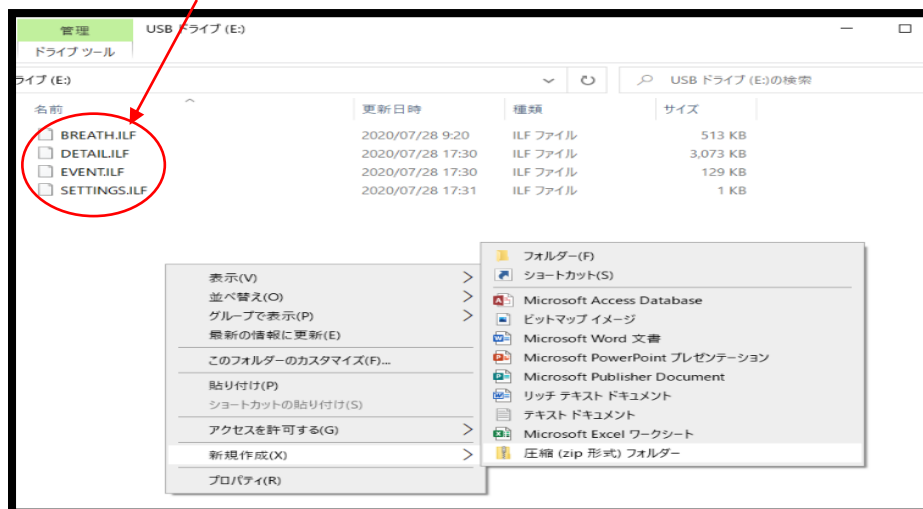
管理
ドライブ ツール
USB ドライブ (E:)

ライブ (E:)
USB ドライブ (E:)の検索

| 名前 | 更新日時 | 種類 | サイズ |
|---|---|---|---|
| BREATH.ILF | 2020/07/28 9:20 | ILF ファイル | 513 KB |
| DETAIL.ILF | 2020/07/28 17:30 | ILF ファイル | 3,073 KB |
| EVENT.ILF | 2020/07/28 17:30 | ILF ファイル | 129 KB |
| SETTINGS.ILF | 2020/07/28 17:31 | ILF ファイル | 1 KB |

表示(V)
並べ替え(O)
グループで表示(P)
最新の情報に更新(E)
このフォルダーのカスタマイズ(F)...
貼り付け(P)
ショートカットの貼り付け(S)
アクセスを許可する(G)
新規作成(X)
プロパティ(R)

フォルダー(F)
ショートカット(S)
Microsoft Access Database
ビットマップ イメージ
Microsoft Word 文書
Microsoft PowerPoint プレゼンテーション
Microsoft Publisher Document
リッチ テキスト ドキュメント
テキスト ドキュメント
Microsoft Excel ワークシート
圧縮 (zip 形式) フォルダー